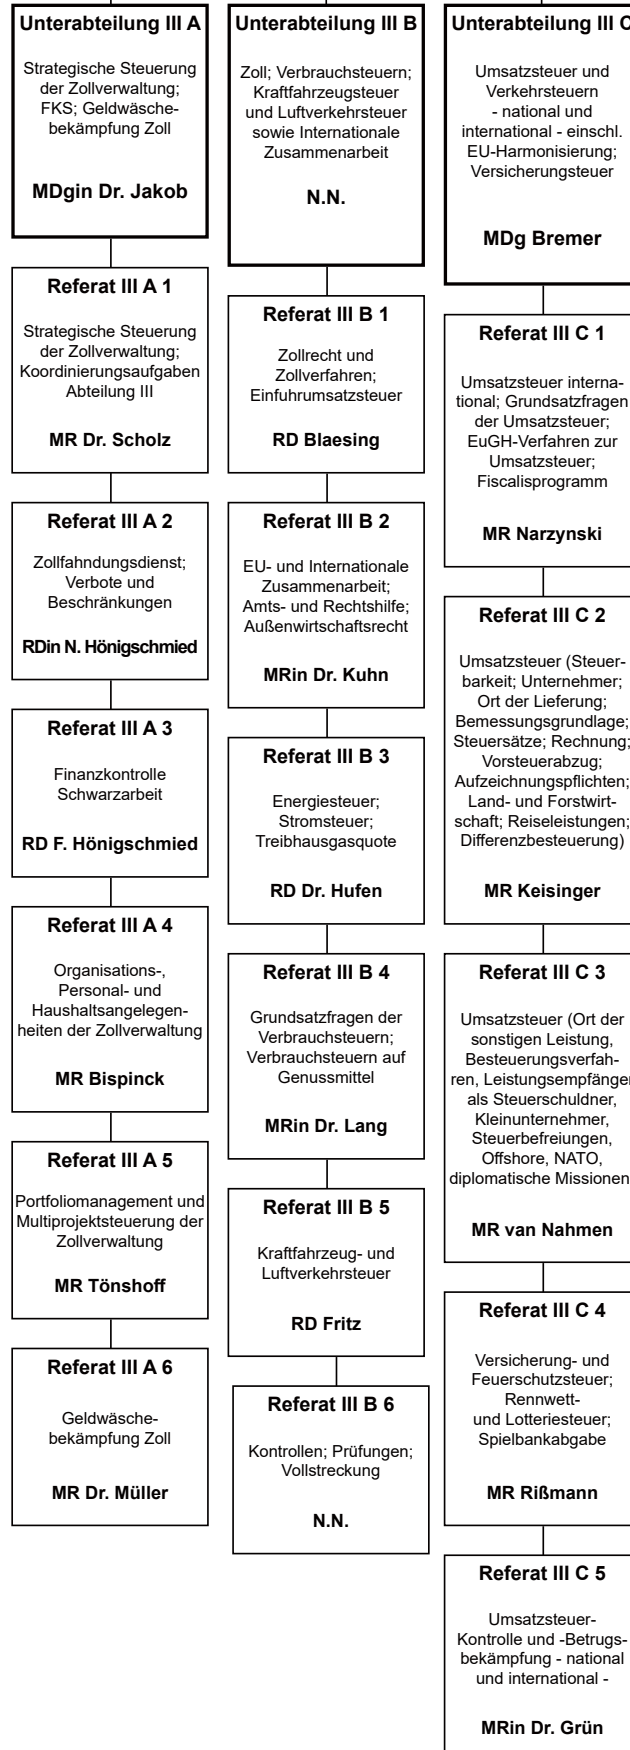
Unterabteilung III A

Strategische Steuerung der Zollverwaltung; FKS; Geldwäschebekämpfung Zoll

MDgin Dr. Jakob

Referat III A 1

Strategische Steuerung der Zollverwaltung; Koordinierungsaufgaben Abteilung III

MR Dr. Scholz

Referat III A 2

Zollfahndungsdienst; Verbote und Beschränkungen

RDin N. Hönigschmied

Referat III A 3

Finanzkontrolle Schwarzarbeit

RD F. Hönigschmied

Referat III A 4

Organisations-, Personal- und Haushaltsangelegenheiten der Zollverwaltung

MR Bispinck

Referat III A 5

Portfoliomanagement und Multiprojektsteuerung der Zollverwaltung

MR Tönshoff

Referat III A 6

Geldwäschebekämpfung Zoll

MR Dr. Müller

Unterabteilung III B

Zoll; Verbrauchsteuern; Kraftfahrzeugsteuer und Luftverkehrsteuer sowie Internationale Zusammenarbeit

N.N.

Referat III B 1

Zollrecht und Zollverfahren; Einfuhrumsatzsteuer

RD Blaesing

Referat III B 2

EU- und Internationale Zusammenarbeit; Amts- und Rechtshilfe; Außenwirtschaftsrecht

MRin Dr. Kuhn

Referat III B 3

Energiesteuer; Stromsteuer; Treibhausgasquote

RD Dr. Hufen

Referat III B 4

Grundsatzfragen der Verbrauchsteuern; Verbrauchsteuern auf Genussmittel

MRin Dr. Lang

Referat III B 5

Kraftfahrzeug- und Luftverkehrsteuer

RD Fritz

Referat III B 6

Kontrollen; Prüfungen; Vollstreckung

N.N.

Unterabteilung III C

Umsatzsteuer und Verkehrsteuern - national und international - einschl. EU-Harmonisierung; Versicherungsteuer

MDg Bremer

Referat III C 1

Umsatzsteuer international; Grundsatzfragen der Umsatzsteuer; EuGH-Verfahren zur Umsatzsteuer; Fiscalisprogramm

MR Narzynski

Referat III C 2

Umsatzsteuer (Steuerbarkeit; Unternehmer; Ort der Lieferung; Bemessungsgrundlage; Steuersätze; Rechnung; Vorsteuerabzug; Aufzeichnungspflichten; Land- und Forstwirtschaft; Reiseleistungen; Differenzbesteuerung)

MR Keisinger

Referat III C 3

Umsatzsteuer (Ort der sonstigen Leistung, Besteuerungsverfahren, Leistungsempfänger als Steuerschuldner, Kleinunternehmer, Steuerbefreiungen, Offshore, NATO, diplomatische Missionen

MR van Nahmen

Referat III C 4

Versicherung- und Feuerschutzsteuer; Rennwett- und Lotteriesteuer; Spielbankabgabe

MR Rißmann

Referat III C 5

Umsatzsteuer-Kontrolle und -Betrugsbekämpfung - national und international -

MRin Dr. Grün